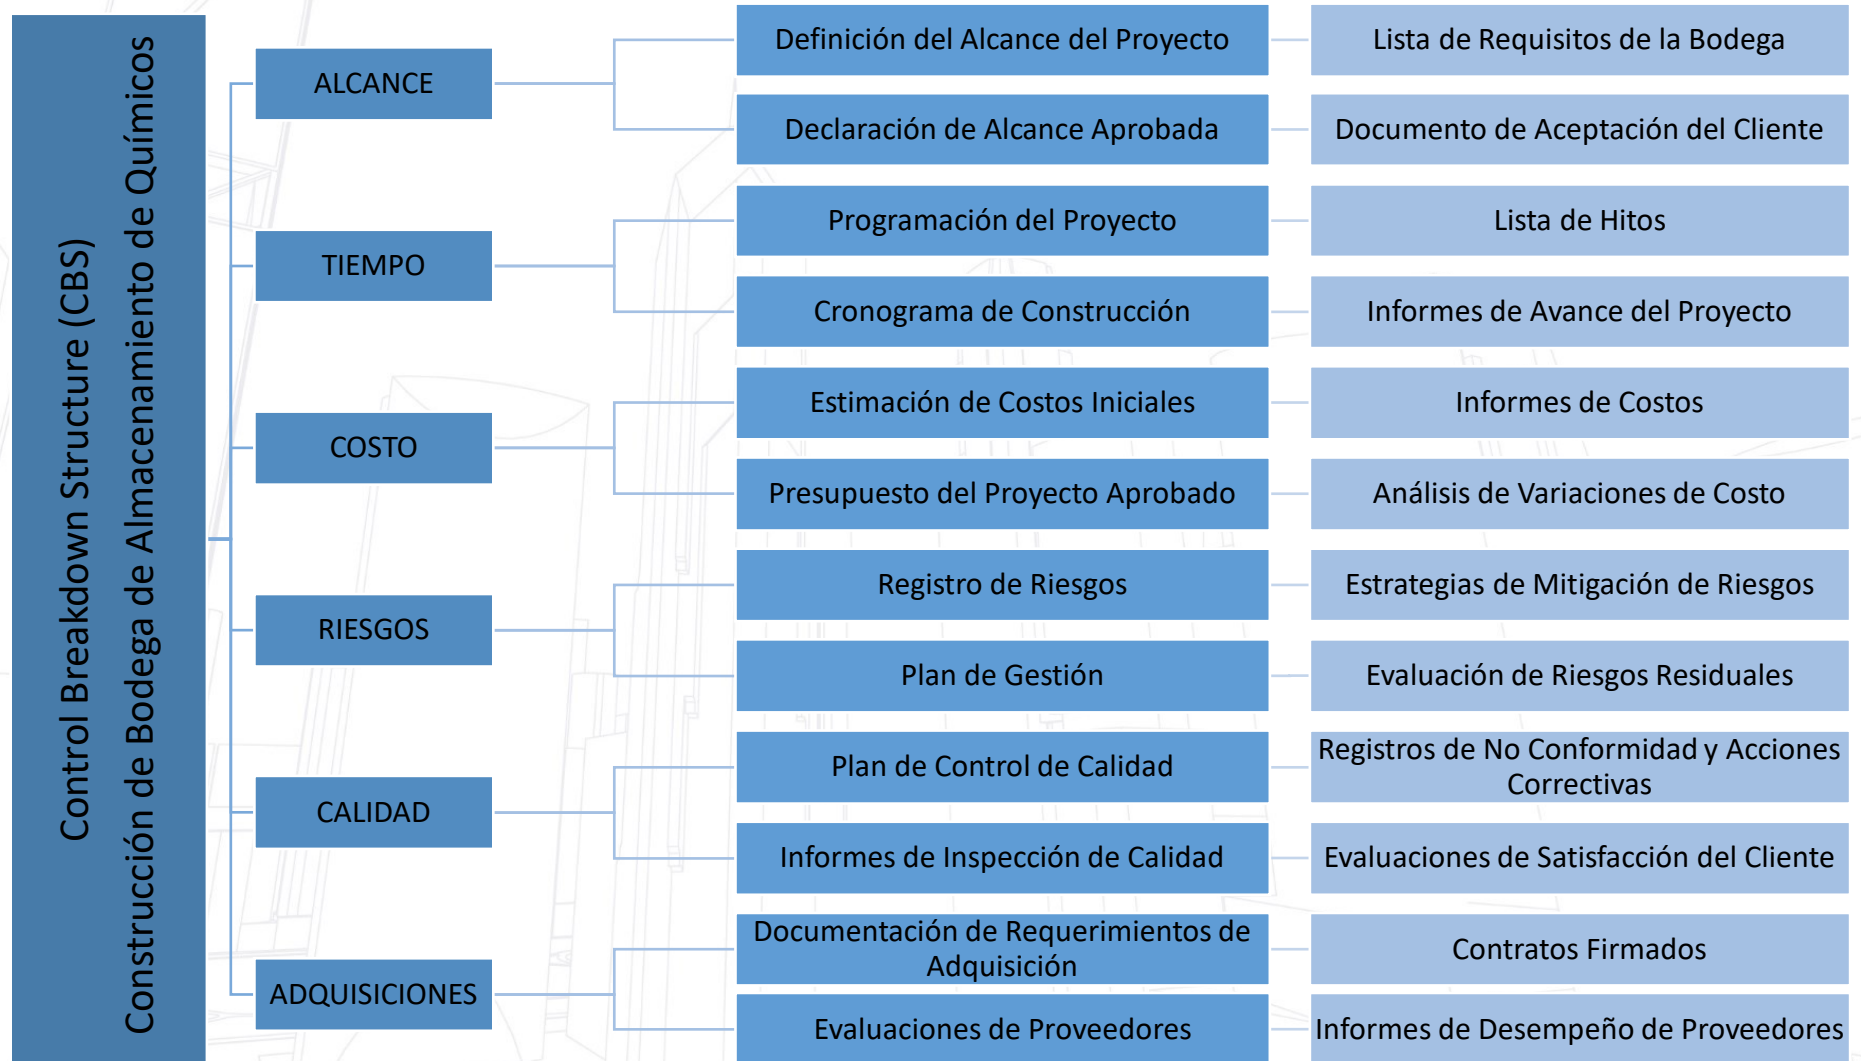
Control Breakdown Structure (CBS)
Construcción de Bodega de Almacenamiento de Químicos

ALCANCE
Definición del Alcance del Proyecto
Lista de Requisitos de la Bodega
Declaración de Alcance Aprobada
Documento de Aceptación del Cliente

TIEMPO
Programación del Proyecto
Lista de Hitos
Cronograma de Construcción
Informes de Avance del Proyecto

COSTO
Estimación de Costos Iniciales
Informes de Costos
Presupuesto del Proyecto Aprobado
Análisis de Variaciones de Costo

RIESGOS
Registro de Riesgos
Estrategias de Mitigación de Riesgos
Plan de Gestión
Evaluación de Riesgos Residuales

CALIDAD
Plan de Control de Calidad
Registros de No Conformidad y Acciones Correctivas
Informes de Inspección de Calidad
Evaluaciones de Satisfacción del Cliente

ADQUISICIONES
Documentación de Requerimientos de Adquisición
Contratos Firmados
Evaluaciones de Proveedores
Informes de Desempeño de Proveedores